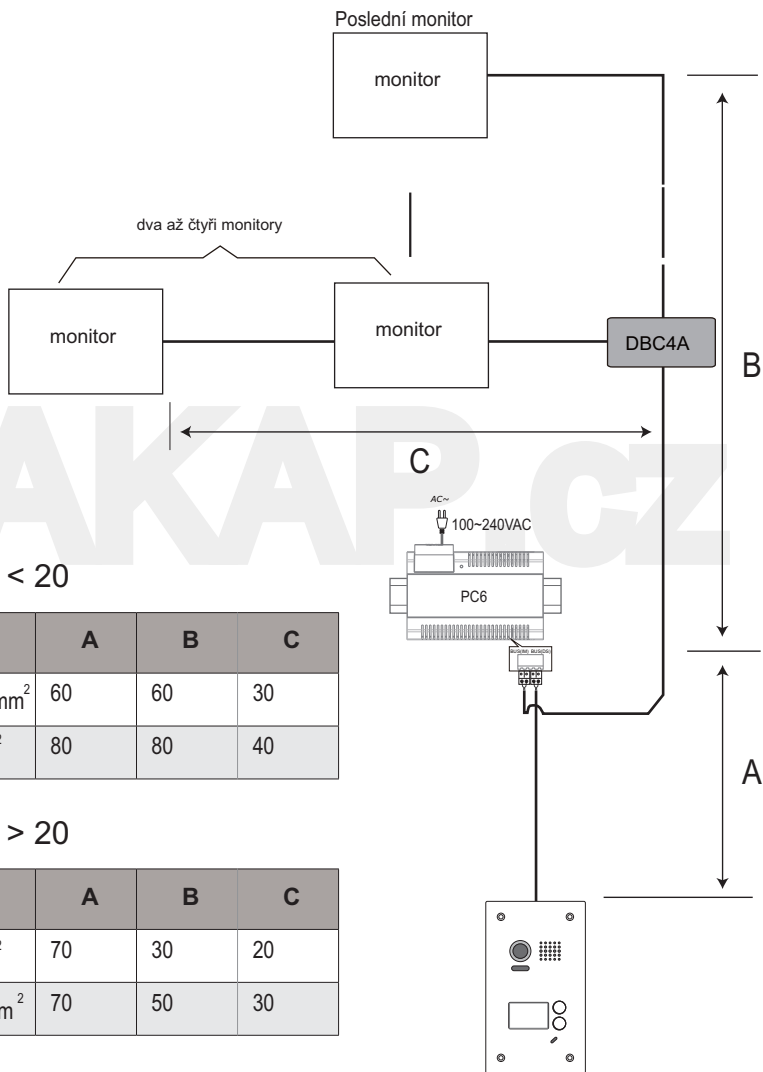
Poslední monitor

monitor

dva až čtyři monitory

monitor

monitor

DBC4A

B

C

AKAP.cz

AC~
100~240VAC

PC6

BUS(IM) BUS(DS)

A

< 20

| | A | B | C |
|---|---|---|---|
| $mm^2$ | 60 | 60 | 30 |
| $^2$ | 80 | 80 | 40 |

> 20

| | A | B | C |
|---|---|---|---|
| $^2$ | 70 | 30 | 20 |
| $m^2$ | 70 | 50 | 30 |